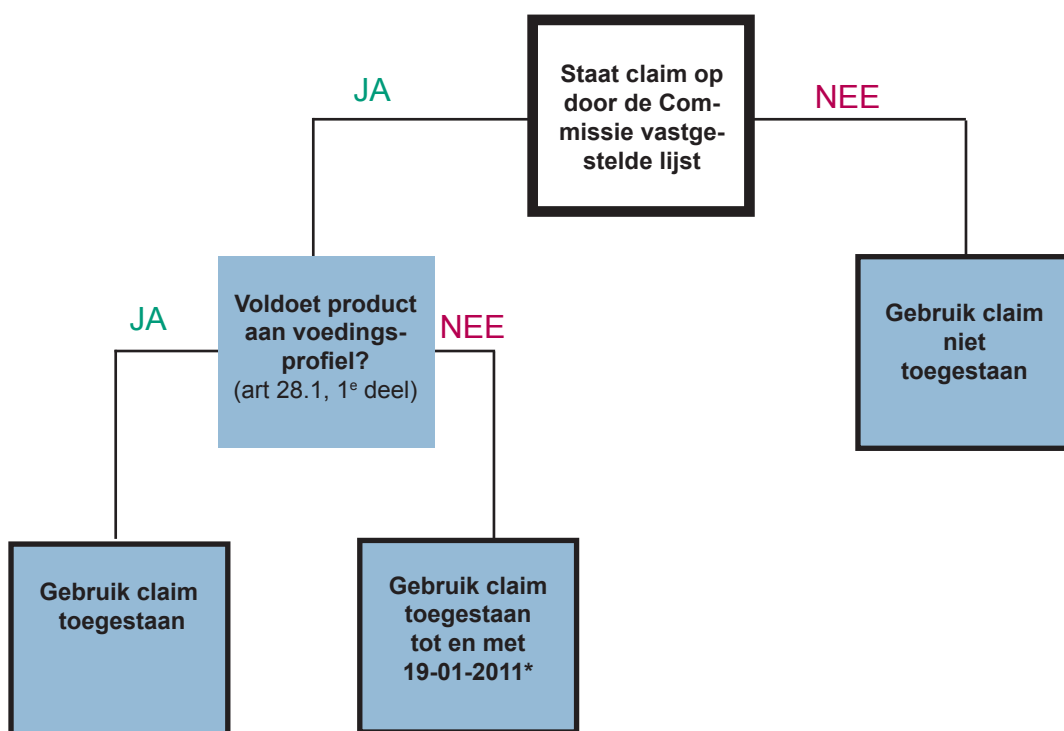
Staat claim op door de Commissie vastgestelde lijst

JA

NEE

Voldoet product aan voedingsprofiel? (art 28.1, 1$^{e}$ deel)

Gebruik claim niet toegestaan

JA

NEE

Gebruik claim toegestaan

Gebruik claim toegestaan tot en met 19-01-2011*